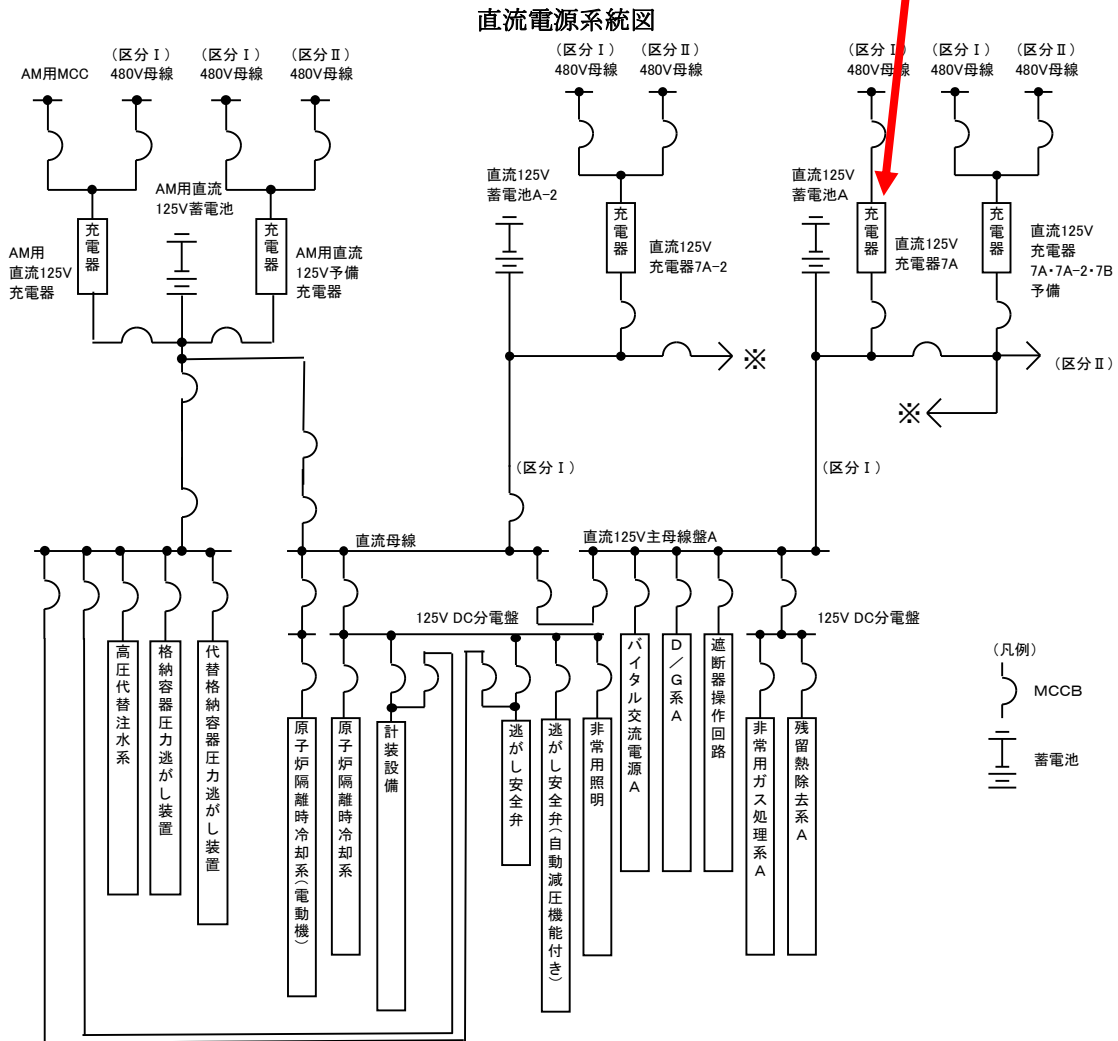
直流電源系統図

AM用MCC

（区分Ⅰ）
480V母線

（区分Ⅰ）
480V母線

（区分Ⅱ）
480V母線

AM用直流
125V蓄電池

充電器

AM用
直流125V
充電器

充電器

AM用直流
125V予備
充電器

（区分Ⅰ）
480V母線

（区分Ⅱ）
480V母線

直流125V
蓄電池A-2

充電器

直流125V
充電器7A-2

※

（区分Ⅰ）

（区分Ⅰ）
480V母線

（区分Ⅰ）
480V母線

（区分Ⅱ）
480V母線

直流125V
蓄電池A

充電器

直流125V
充電器7A

充電器

直流125V
充電器
7A･7A-2･7B
予備

（区分Ⅱ）

※

（区分Ⅰ）

直流母線

直流125V主母線盤A

125V DC分電盤

125V DC分電盤

高圧代替注水系

格納容器圧力逃がし装置

代替格納容器圧力逃がし装置

原子炉隔離時冷却系（電動機）

原子炉隔離時冷却系

計装設備

逃がし安全弁

逃がし安全弁（自動減圧機能付き）

非常用照明

バイタル交流電源A

D／G系A

遮断器操作回路

非常用ガス処理系A

残留熱除去系A

（凡例）

MCCB

蓄電池